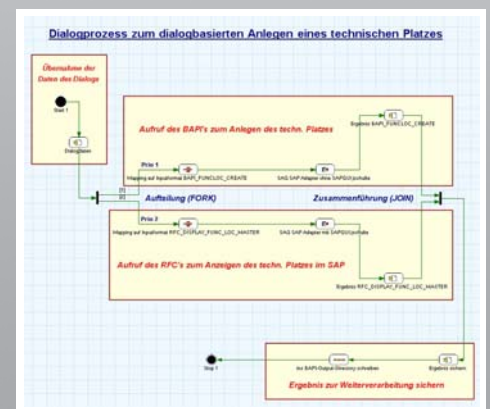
Dialogprozess zum dialogbasierten Anlegen eines technischen Platzes

Übernahme der Daten des Dialogs

Start 1

Dialogdaten

Aufruf des BAPI's zum Anlegen des techn. Platzes

Prio 1

Mapping auf Inputformat BAPI_FUNCLOC_CREATE

SAG SAP Adapter ohne SAPGUI-Inhalte

Ergebnis BAPI_FUNCLOC_CREATE

Aufteilung (FORK)

Zusammenführung (JOIN)

Prio 2

Mapping auf Inputformat RFC_DISPLAY_FUNC_LOC_MASTER

SAG SAP Adapter mit SAPGUI-Inhalte

Aufruf des RFC's zum Anzeigen des techn. Platzes im SAP

Ergebnis RFC_DISPLAY_FUNC_LOC_MASTER

Stop 1

Ins BAPI-Output-Directory schreiben

Ergebnis sichern

Ergebnis zur Weiterverarbeitung sichern